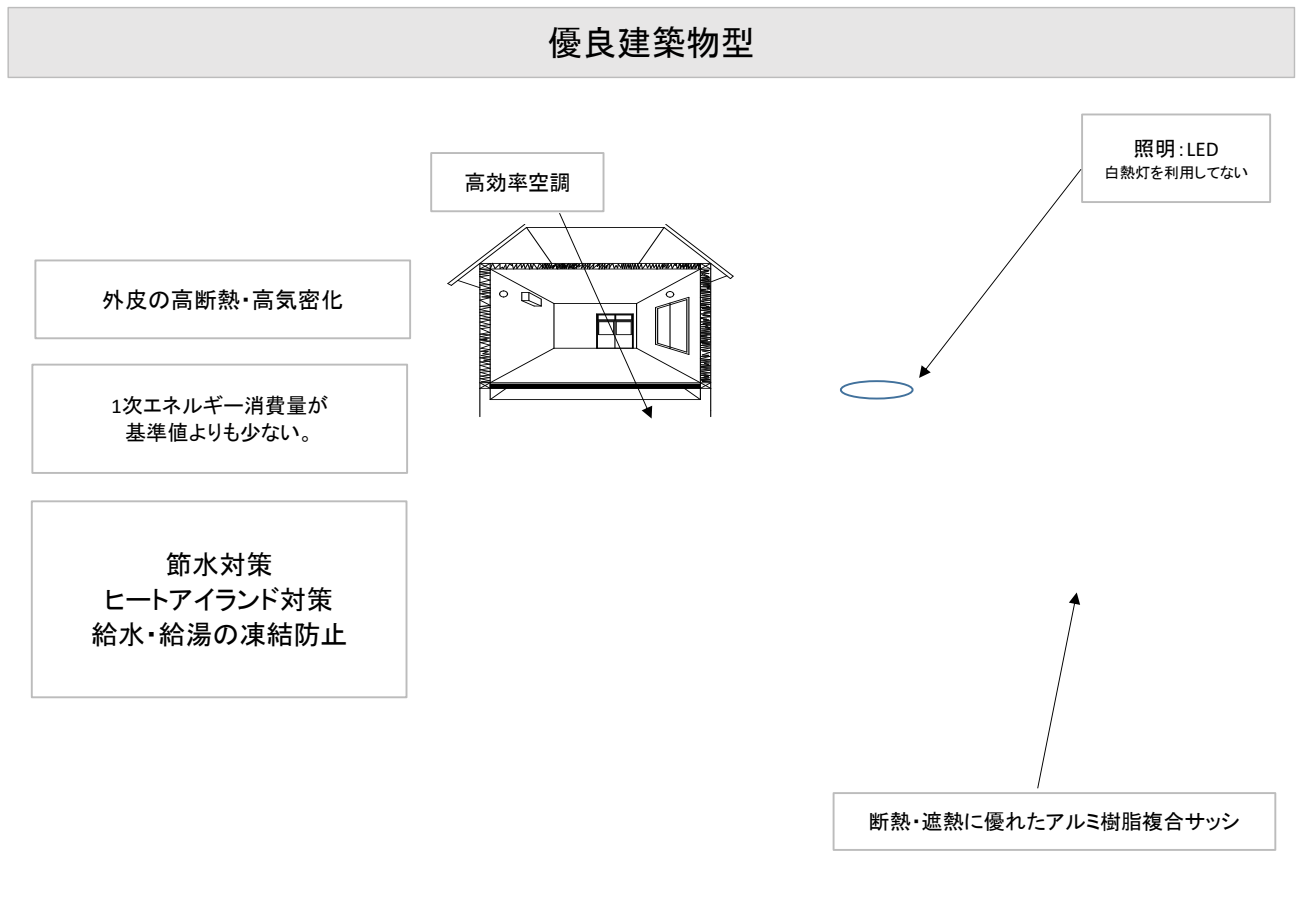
優良建築物型

高効率空調

照明：LED
白熱灯を利用してない

外皮の高断熱・高気密化

1次エネルギー消費量が
基準値よりも少ない。

節水対策
ヒートアイランド対策
給水・給湯の凍結防止

断熱・遮熱に優れたアルミ樹脂複合サッシ